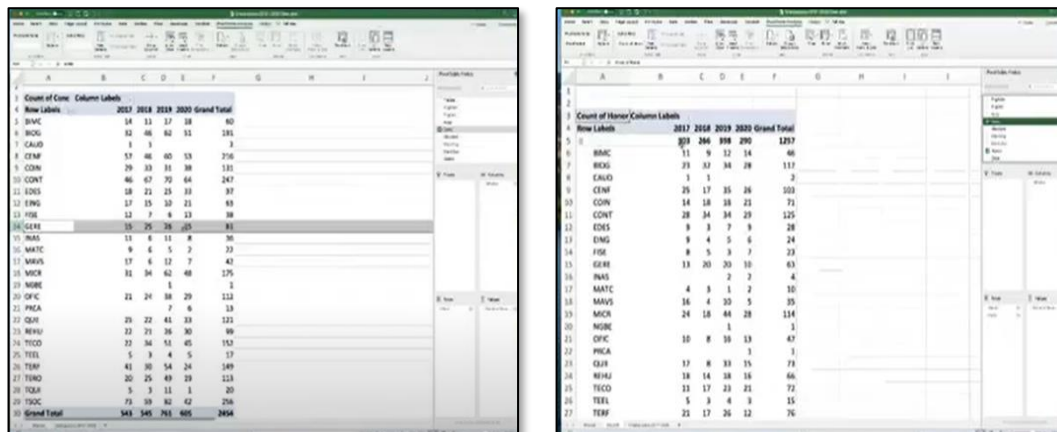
| | A | B | C | D | E | F |
|---|---|---|---|---|---|---|
| 3 | Count of Conc | Column Labels | | | | |
| 4 | Row Labels | 2017 | 2018 | 2019 | 2020 | Grand Total |
| 5 | BIMC | 14 | 11 | 17 | 18 | 60 |
| 6 | BIOG | 32 | 46 | 62 | 51 | 191 |
| 7 | CAUD | 1 | 1 | | | 3 |
| 8 | CENF | 57 | 46 | 60 | 53 | 216 |
| 9 | COIN | 29 | 33 | 31 | 38 | 131 |
| 10 | CONT | 46 | 67 | 70 | 64 | 247 |
| 11 | EDES | 18 | 21 | 25 | 33 | 97 |
| 12 | EING | 17 | 15 | 10 | 21 | 63 |
| 13 | FISE | 12 | 7 | 6 | 13 | 38 |
| 14 | GERE | 15 | 25 | 26 | 15 | 81 |
| 15 | INAS | 11 | 6 | 11 | 8 | 36 |
| 16 | MATC | 9 | 6 | 5 | 2 | 22 |
| 17 | MAVS | 17 | 6 | 12 | 7 | 42 |
| 18 | MICR | 31 | 34 | 62 | 48 | 175 |
| 19 | NGBE | | | 1 | | 1 |
| 20 | OFIC | 21 | 24 | 38 | 29 | 112 |
| 21 | PRCA | | | 7 | 6 | 13 |
| 22 | QUI | 25 | 22 | 41 | 33 | 121 |
| 23 | REHU | 22 | 21 | 26 | 30 | 99 |
| 24 | TECO | 22 | 34 | 51 | 45 | 152 |
| 25 | TEEL | 5 | 3 | 4 | 5 | 17 |
| 26 | TERF | 41 | 30 | 54 | 24 | 149 |
| 27 | TERO | 20 | 25 | 49 | 19 | 113 |
| 28 | TQUI | 5 | 3 | 11 | 1 | 20 |
| 29 | TSOC | 73 | 59 | 82 | 42 | 256 |
| 30 | Grand Total | 543 | 545 | 763 | 605 | 2456 |

| | A | B | C | D | E | F |
|---|---|---|---|---|---|---|
| 3 | Count of Honor | Column Labels | | | | |
| 4 | Row Labels | 2017 | 2018 | 2019 | 2020 | Grand Total |
| 5 | | 303 | 266 | 398 | 290 | 1257 |
| 6 | BIMC | 11 | 9 | 12 | 14 | 46 |
| 7 | BIOG | 23 | 32 | 34 | 28 | 117 |
| 8 | CAUD | 1 | 1 | | | 2 |
| 9 | CENF | 25 | 17 | 35 | 26 | 103 |
| 10 | COIN | 14 | 18 | 18 | 21 | 71 |
| 11 | CONT | 28 | 34 | 34 | 29 | 125 |
| 12 | EDES | 9 | 3 | 7 | 9 | 28 |
| 13 | EING | 9 | 4 | 5 | 6 | 24 |
| 14 | FISE | 8 | 5 | 3 | 7 | 23 |
| 15 | GERE | 13 | 20 | 20 | 10 | 63 |
| 16 | INAS | | | 2 | 2 | 4 |
| 17 | MATC | 4 | 3 | 1 | 2 | 10 |
| 18 | MAVS | 16 | 4 | 10 | 5 | 35 |
| 19 | MICR | 24 | 18 | 44 | 28 | 114 |
| 20 | NGBE | | | 1 | | 1 |
| 21 | OFIC | 10 | 8 | 16 | 13 | 47 |
| 22 | PRCA | | | | 1 | 1 |
| 23 | QUI | 17 | 8 | 33 | 15 | 73 |
| 24 | REHU | 18 | 14 | 18 | 16 | 66 |
| 25 | TECO | 11 | 17 | 23 | 21 | 72 |
| 26 | TEEL | 5 | 3 | 4 | 3 | 15 |
| 27 | TERF | 21 | 17 | 26 | 12 | 76 |

PivotTable Fields